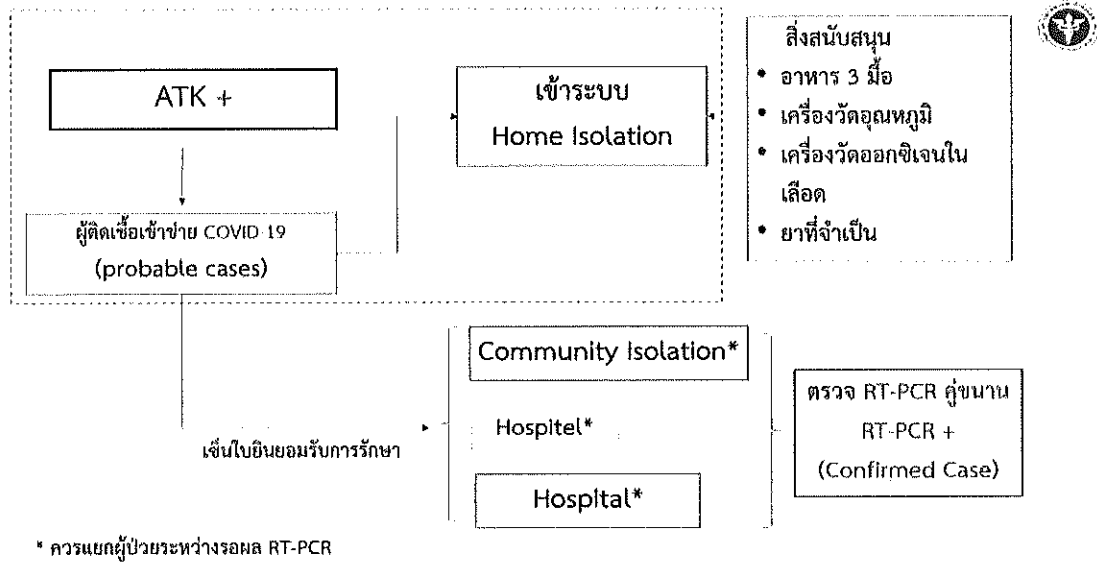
ATK +

ผู้ติดเชื้อเข้าข่าย COVID 19
(probable cases)

เข้าระบบ
Home Isolation

สิ่งสนับสนุน
• อาหาร 3 มื้อ
• เครื่องวัดอุณหภูมิ
• เครื่องวัดออกซิเจนในเลือด
• ยาที่จำเป็น

เซ็นใบยินยอมรับการรักษา

Community Isolation*

Hospitel*

Hospital*

ตรวจ RT-PCR คู่ขนาน
RT-PCR +
(Confirmed Case)

* ควรแยกผู้ป่วยระหว่างรอผล RT-PCR